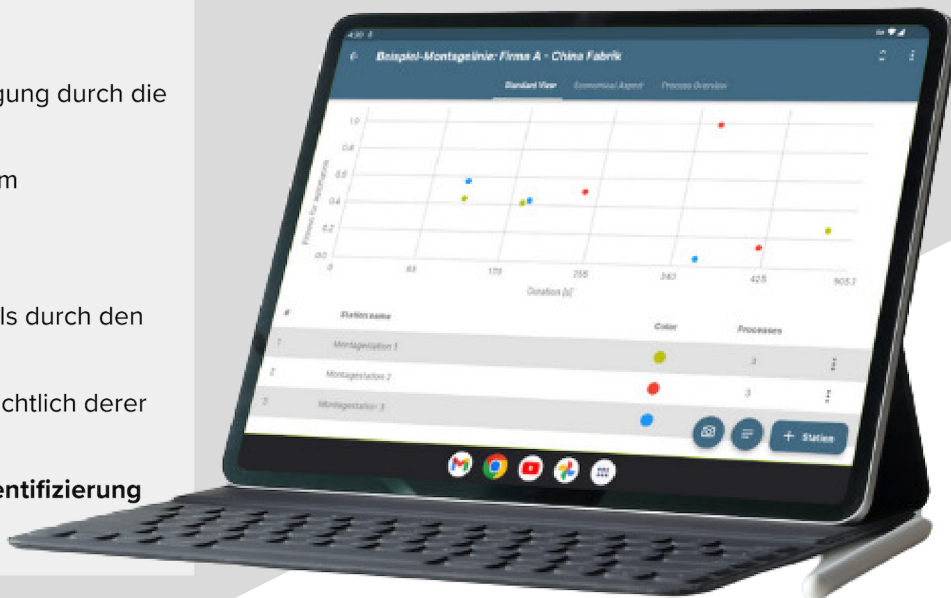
gung durch die

m

ls durch den

chtlich derer

entifizierung

4:30

Beispiel-Montagelinie: Firma A - China Fabrik

Standard View
Economical Aspect
Process Overview

1.0
0.8
0.6
0.4
0.2
0.0

Fitness for automation

0
85
170
255
340
425
505.1

Duration [s]

#
Station name
Color
Processes

1
Montagestation 1
3

2
Montagestation 2
3

3
Montagestation 3

+ Station